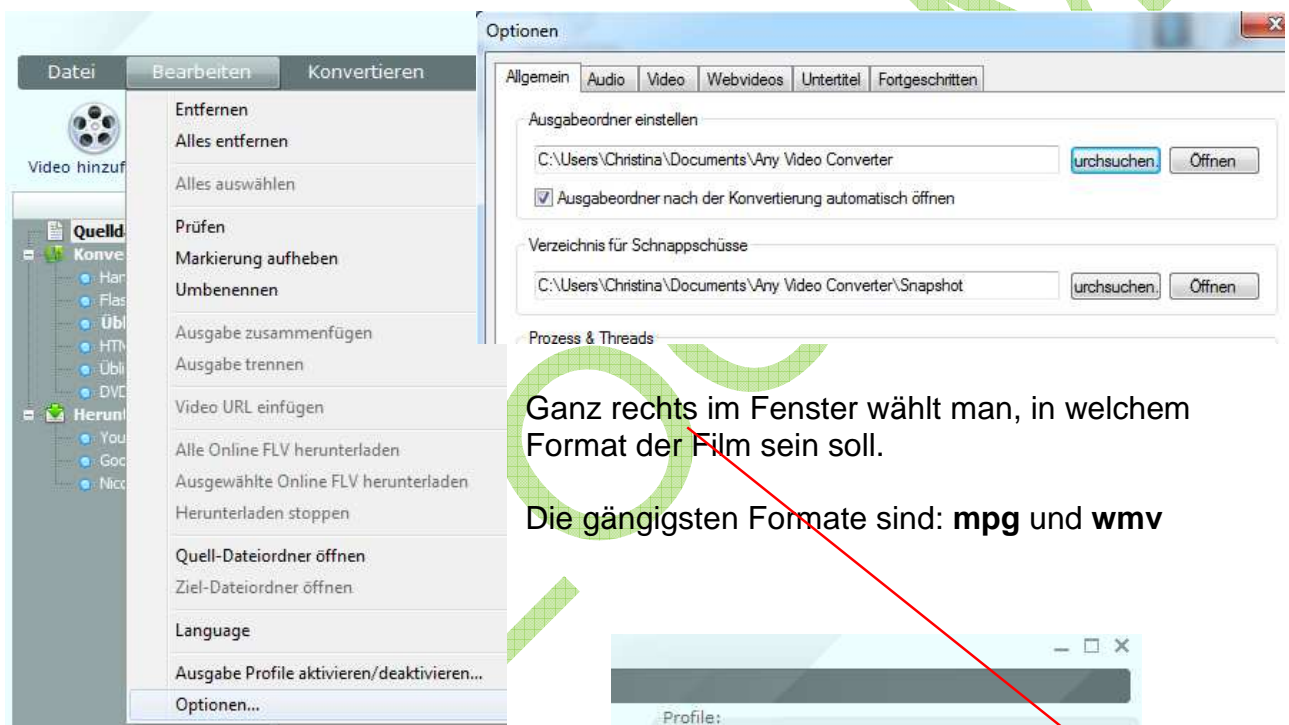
Datei Bearbeiten Konvertieren

Video hinzuf

Quelld
Konve
Har
Flas
Übl
HTM
Übli
DVD
Herunt
You
Goo
Nico

Entfernen
Alles entfernen
Alles auswählen
Prüfen
Markierung aufheben
Umbenennen
Ausgabe zusammenfügen
Ausgabe trennen
Video URL einfügen
Alle Online FLV herunterladen
Ausgewählte Online FLV herunterladen
Herunterladen stoppen
Quell-Dateiordner öffnen
Ziel-Dateiordner öffnen
Language
Ausgabe Profile aktivieren/deaktivieren...
Optionen...

Optionen

Allgemein | Audio | Video | Webvideos | Untertitel | Fortgeschritten

Ausgabeordner einstellen
C:\Users\Christina\Documents\Any Video Converter
urchsuchen. Öffnen
Ausgabeordner nach der Konvertierung automatisch öffnen

Verzeichnis für Schnappschüsse
C:\Users\Christina\Documents\Any Video Converter\Snapshot
urchsuchen. Öffnen

Prozess & Threads

Ganz rechts im Fenster wählt man, in welchem Format der Film sein soll.

Die gängigsten Formate sind: **mpg** und **wmv**

Profile: